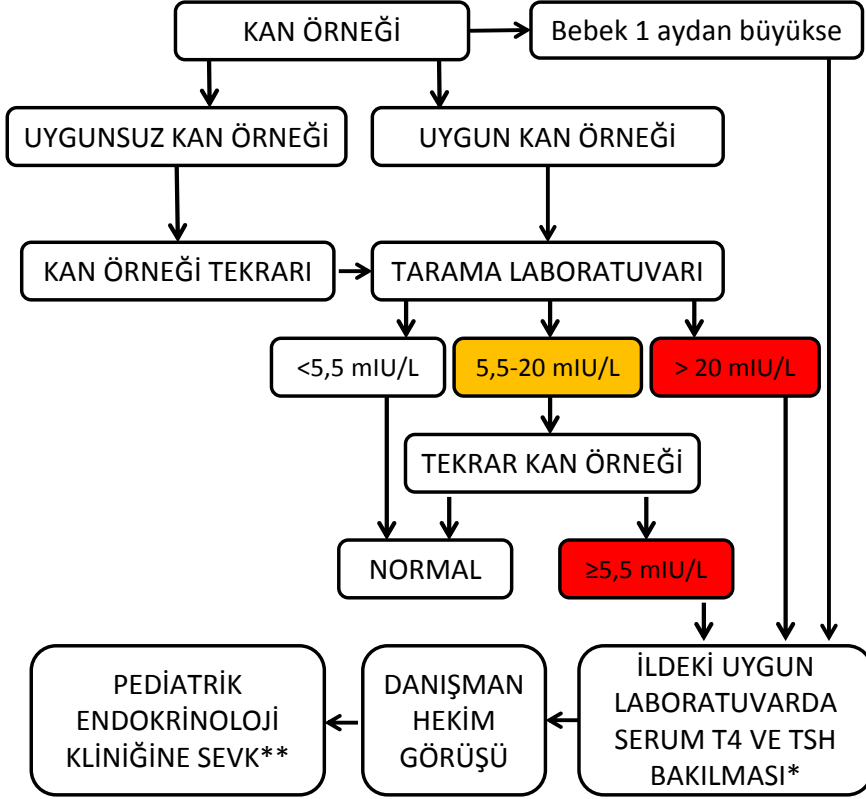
KAN ÖRNEĞİ

Bebek 1 aydan büyükse

UYGUNSUZ KAN ÖRNEĞİ

UYGUN KAN ÖRNEĞİ

KAN ÖRNEĞİ TEKRARI

TARAMA LABORATUVARI

<5,5 mIU/L

5,5-20 mIU/L

> 20 mIU/L

TEKRAR KAN ÖRNEĞİ

NORMAL

≥5,5 mIU/L

PEDİATRİK ENDOKRİNOLOJİ KLİNİĞİNE SEVK**

DANIŞMAN HEKİM GÖRÜŞÜ

İLDEKİ UYGUN LABORATUVARDA SERUM T4 VE TSH BAKILMASI*